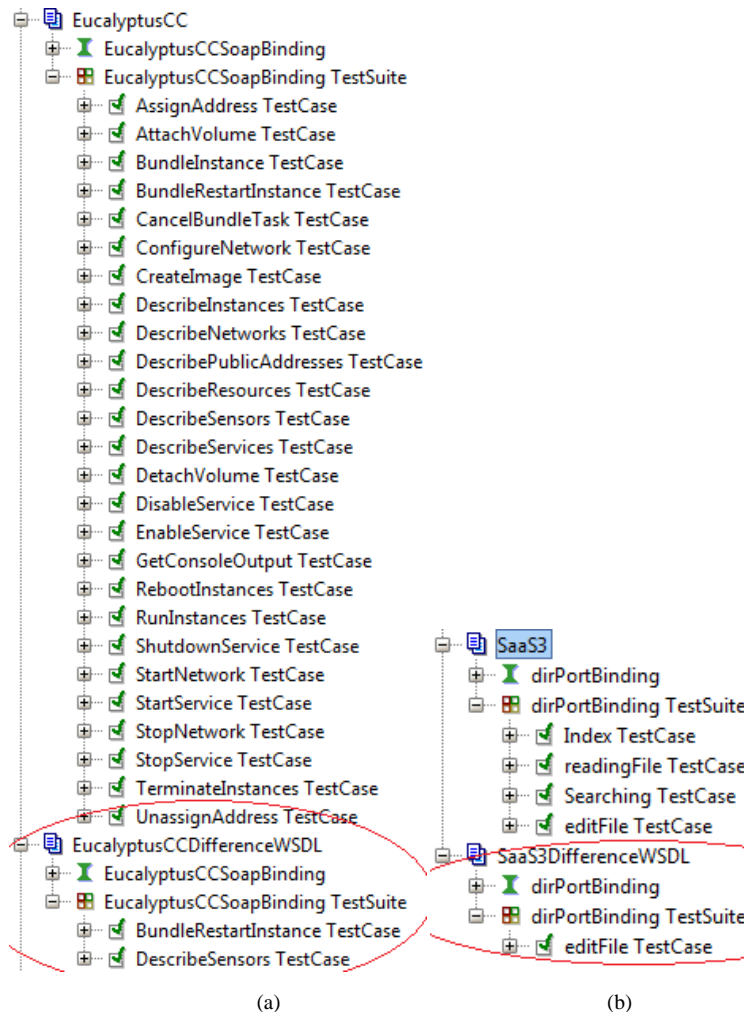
EucalyptusCC
EucalyptusCCSoapBinding
EucalyptusCCSoapBinding TestSuite
AssignAddress TestCase
AttachVolume TestCase
BundleInstance TestCase
BundleRestartInstance TestCase
CancelBundleTask TestCase
ConfigureNetwork TestCase
CreateImage TestCase
DescribeInstances TestCase
DescribeNetworks TestCase
DescribePublicAddresses TestCase
DescribeResources TestCase
DescribeSensors TestCase
DescribeServices TestCase
DetachVolume TestCase
DisableService TestCase
EnableService TestCase
GetConsoleOutput TestCase
RebootInstances TestCase
RunInstances TestCase
ShutdownService TestCase
StartNetwork TestCase
StartService TestCase
StopNetwork TestCase
StopService TestCase
TerminateInstances TestCase
UnassignAddress TestCase
EucalyptusCCDifferenceWSDL
EucalyptusCCSoapBinding
EucalyptusCCSoapBinding TestSuite
BundleRestartInstance TestCase
DescribeSensors TestCase

(a)

SaaS3
dirPortBinding
dirPortBinding TestSuite
Index TestCase
readingFile TestCase
Searching TestCase
editFile TestCase
SaaS3DifferenceWSDL
dirPortBinding
dirPortBinding TestSuite
editFile TestCase

(b)